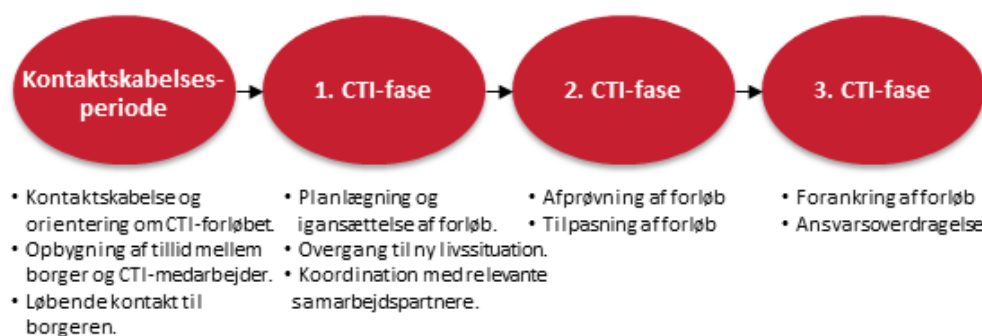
Kontaktskabelsesperiode

1. CTI-fase

2. CTI-fase

3. CTI-fase

• Kontaktskabelse og orientering om CTI-forløbet.
• Opbygning af tillid mellem borger og CTI-medarbejder.
• Løbende kontakt til borgeren.

• Planlægning og igangsættelse af forløb.
• Overgang til ny livssituation.
• Koordination med relevante samarbejdspartnere.

• Afprøvning af forløb
• Tilpasning af forløb

• Forankring af forløb
• Ansvarsoverdragelse